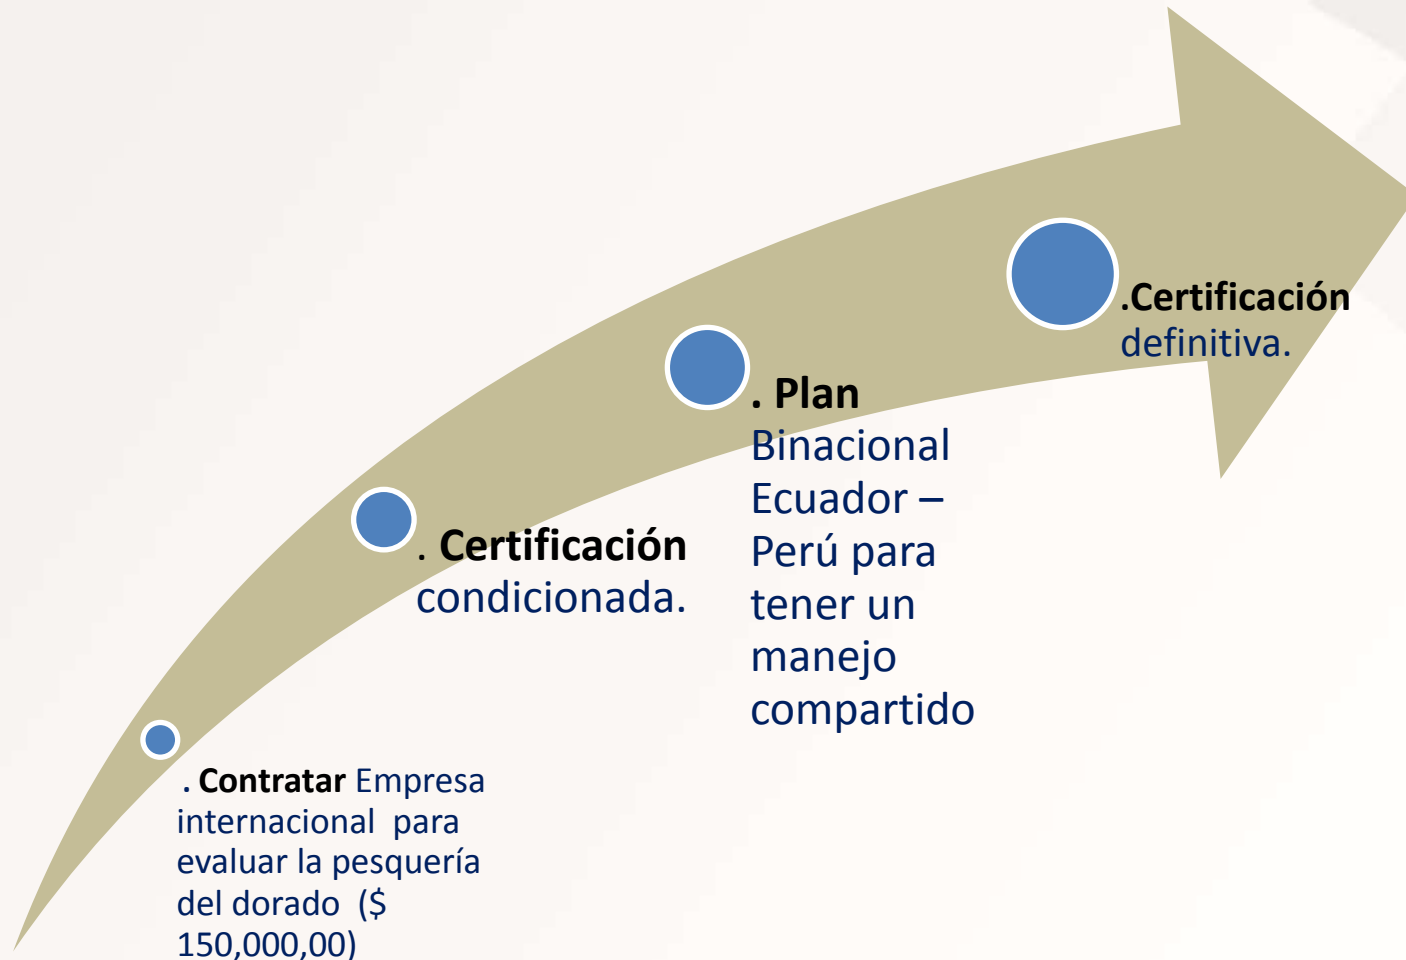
. Contratar Empresa internacional para evaluar la pesquería del dorado ($ 150,000,00)

. Certificación condicionada.

. Plan Binacional Ecuador – Perú para tener un manejo compartido

.Certificación definitiva.